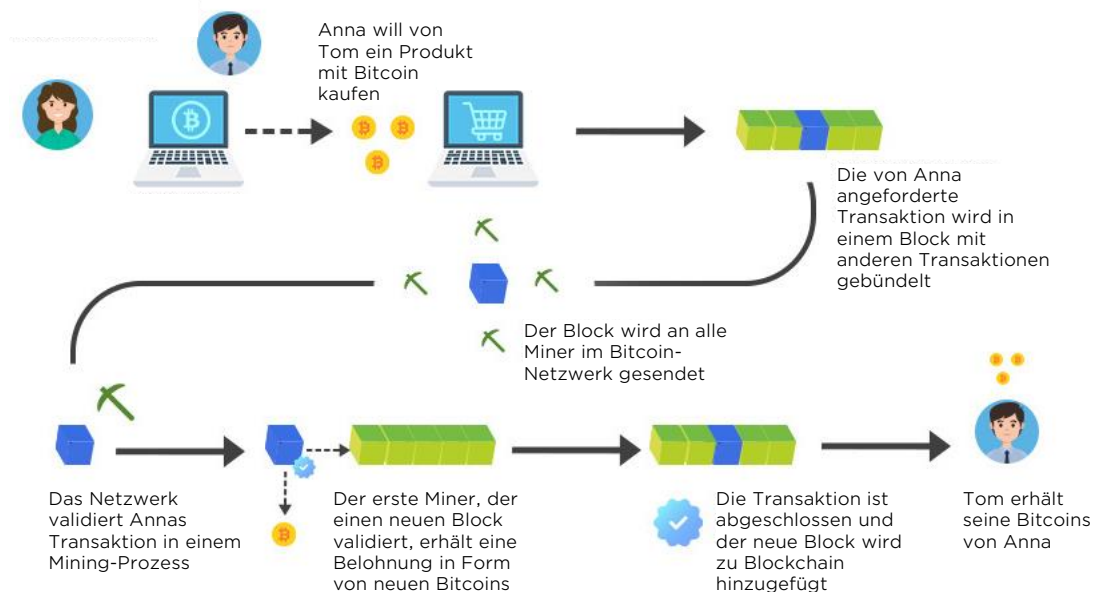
Anna will von Tom ein Produkt mit Bitcoin kaufen

Die von Anna angeforderte Transaktion wird in einem Block mit anderen Transaktionen gebündelt

Der Block wird an alle Miner im Bitcoin-Netzwerk gesendet

Das Netzwerk validiert Annas Transaktion in einem Mining-Prozess

Der erste Miner, der einen neuen Block validiert, erhält eine Belohnung in Form von neuen Bitcoins

Die Transaktion ist abgeschlossen und der neue Block wird zu Blockchain hinzugefügt

Tom erhält seine Bitcoins von Anna